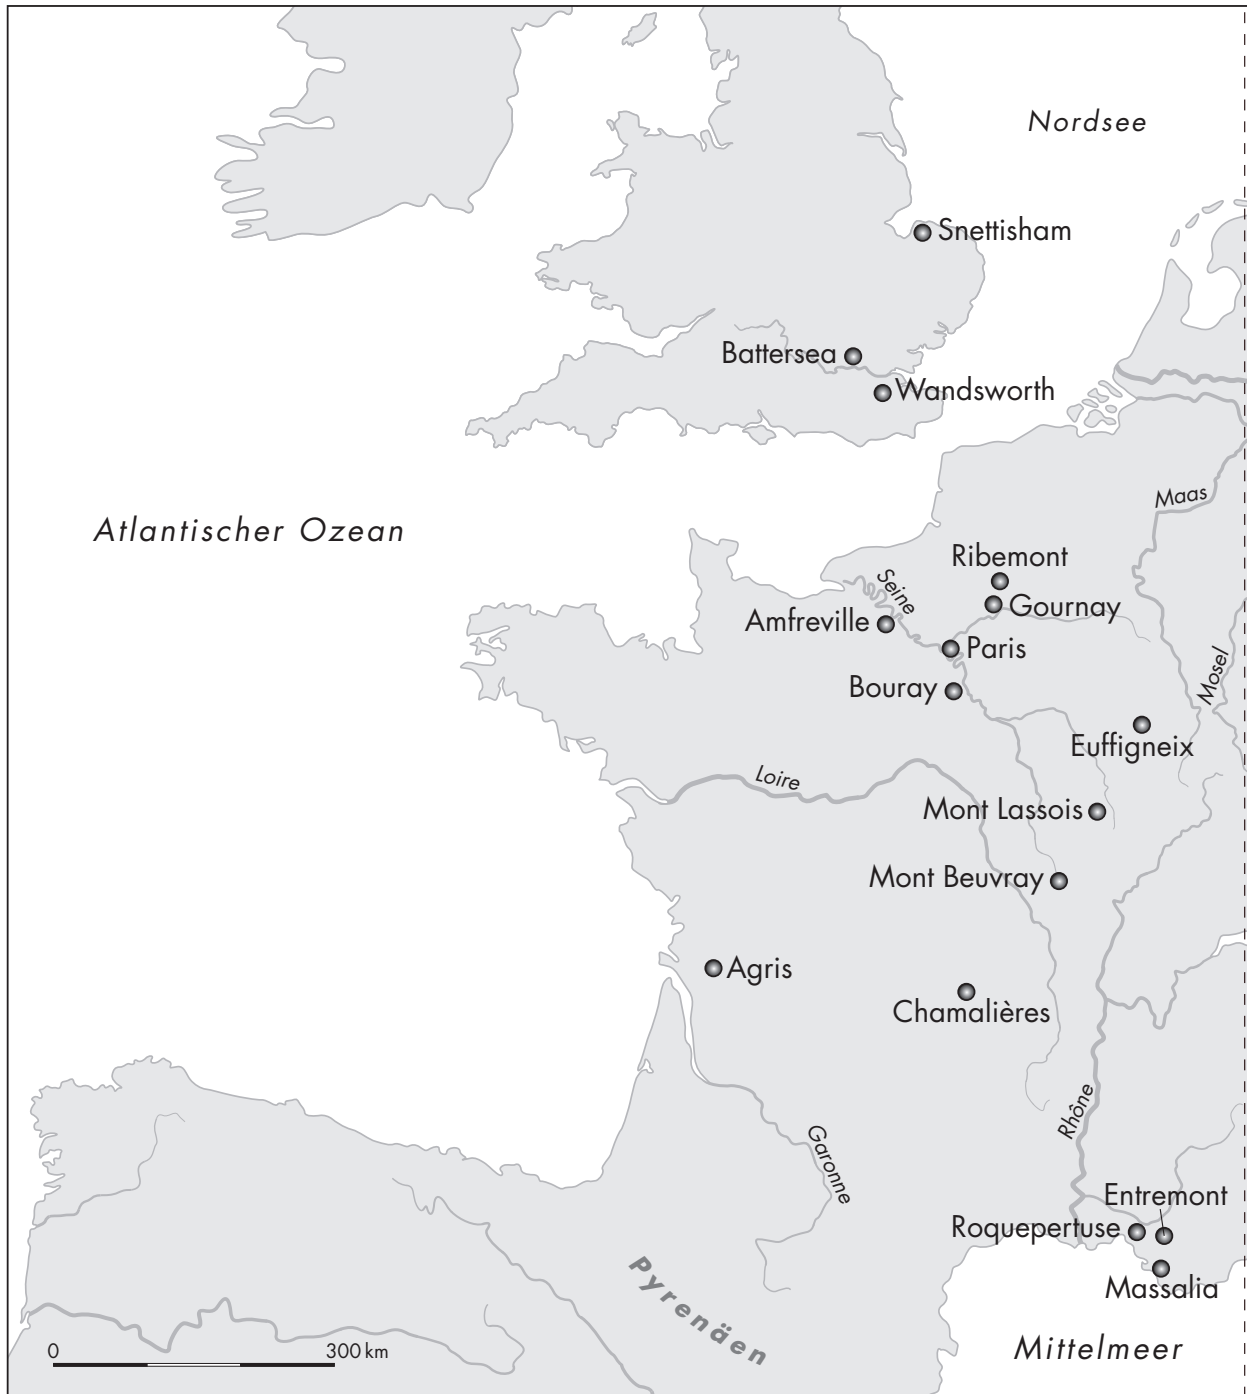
Nordsee

Snettisham

Battersea

Wandsworth

Atlantischer Ozean

Maas

Ribemont

Seine

Gournay

Amfreville

Paris

Bouray

Mosel

Euffigneix

Loire

Mont Lassois

Mont Beuvray

Agris

Chamalières

Rhône

Garonne

Entremont

Roquepertuse

Massalia

Pyrenäen

0

300 km

Mittelmeer